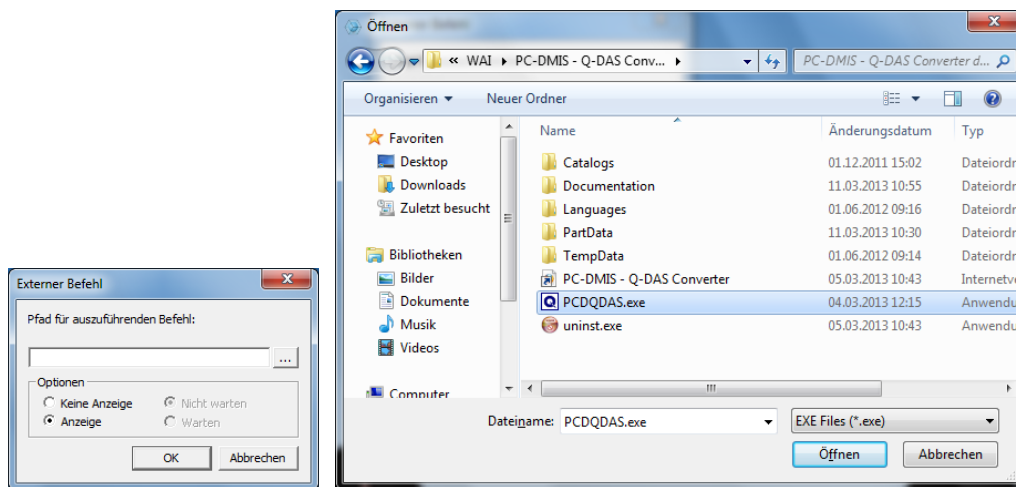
Externer Befehl

Pfad für auszuführenden Befehl:

...

Optionen
Keine Anzeige
Anzeige
Nicht warten
Warten

OK
Abbrechen

Öffnen

« WAI ▸ PC-DMIS - Q-DAS Conv... ▸
PC-DMIS - Q-DAS Converter d...

Organisieren ▾
Neuer Ordner

Favoriten
Desktop
Downloads
Zuletzt besucht
Bibliotheken
Bilder
Dokumente
Musik
Videos
Computer

| Name | Änderungsdatum | Typ |
|---|---|---|
| Catalogs | 01.12.2011 15:02 | Dateiordr |
| Documentation | 11.03.2013 10:55 | Dateiordr |
| Languages | 01.06.2012 09:16 | Dateiordr |
| PartData | 11.03.2013 10:30 | Dateiordr |
| TempData | 01.06.2012 09:14 | Dateiordr |
| PC-DMIS - Q-DAS Converter | 05.03.2013 10:43 | Internetv |
| PCDQDAS.exe | 04.03.2013 12:15 | Anwendu |
| uninst.exe | 05.03.2013 10:43 | Anwendu |

Dateiname: PCDQDAS.exe
EXE Files (*.exe)
Öffnen
Abbrechen